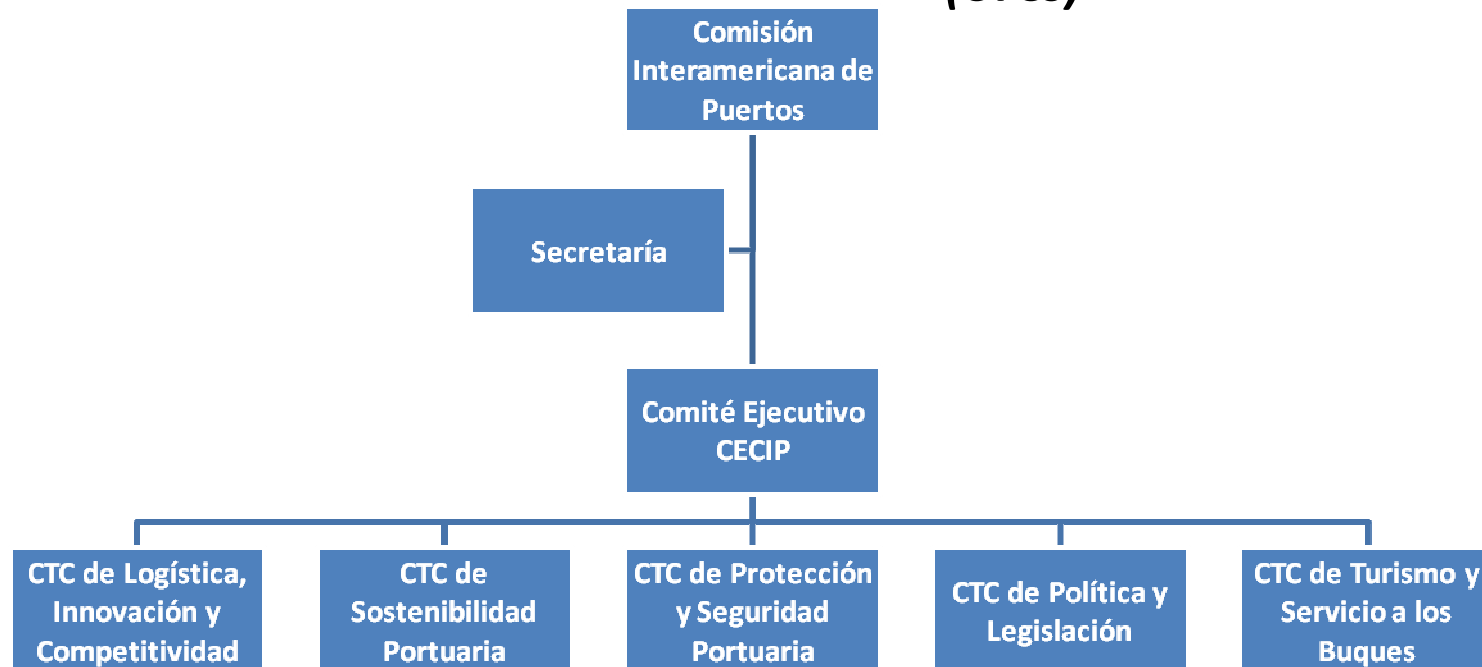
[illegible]

Comisión Interamericana de Puertos

Secretaría

Comité Ejecutivo CECIP

CTC de Logística, Innovación y Competitividad

CTC de Sostenibilidad Portuaria

CTC de Protección y Seguridad Portuaria

CTC de Política y Legislación

CTC de Turismo y Servicio a los Buques